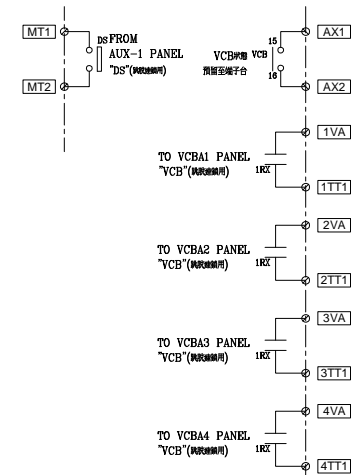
MT1
DS FROM
AUX-1 PANEL
"DS"(與該連鎖用)
MT2

AX1
VCB狀態 VCB
15
預留至端子台
16
AX2

1VA
TO VCBA1 PANEL
"VCB"(與該連鎖用)
1RX
1TT1

2VA
TO VCBA2 PANEL
"VCB"(與該連鎖用)
1RX
2TT1

3VA
TO VCBA3 PANEL
"VCB"(與該連鎖用)
1RX
3TT1

4VA
TO VCBA4 PANEL
"VCB"(與該連鎖用)
1RX
4TT1